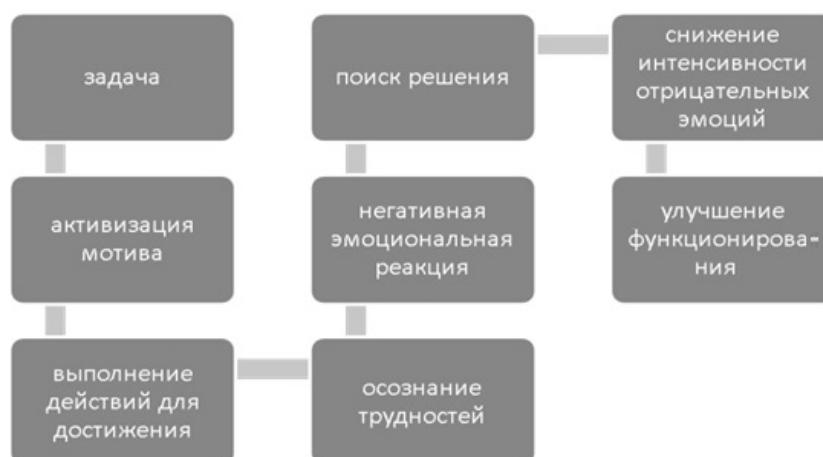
задача

активизация мотива

выполнение действий для достижения

осознание трудностей

негативная эмоциональная реакция

поиск решения

снижение интенсивности отрицательных эмоций

улучшение функционирования